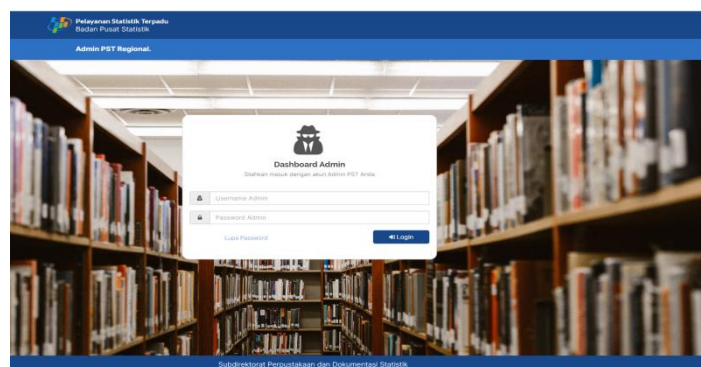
Pelayanan Statistik Terpadu
Badan Pusat Statistik

Admin PST Regional.

Dashboard Admin

Silahkan masuk dengan akun Admin PST Anda

Username Admin

Password Admin

Lupa Password

Login

Subdirektorat Perpustakaan dan Dokumentasi Statistik